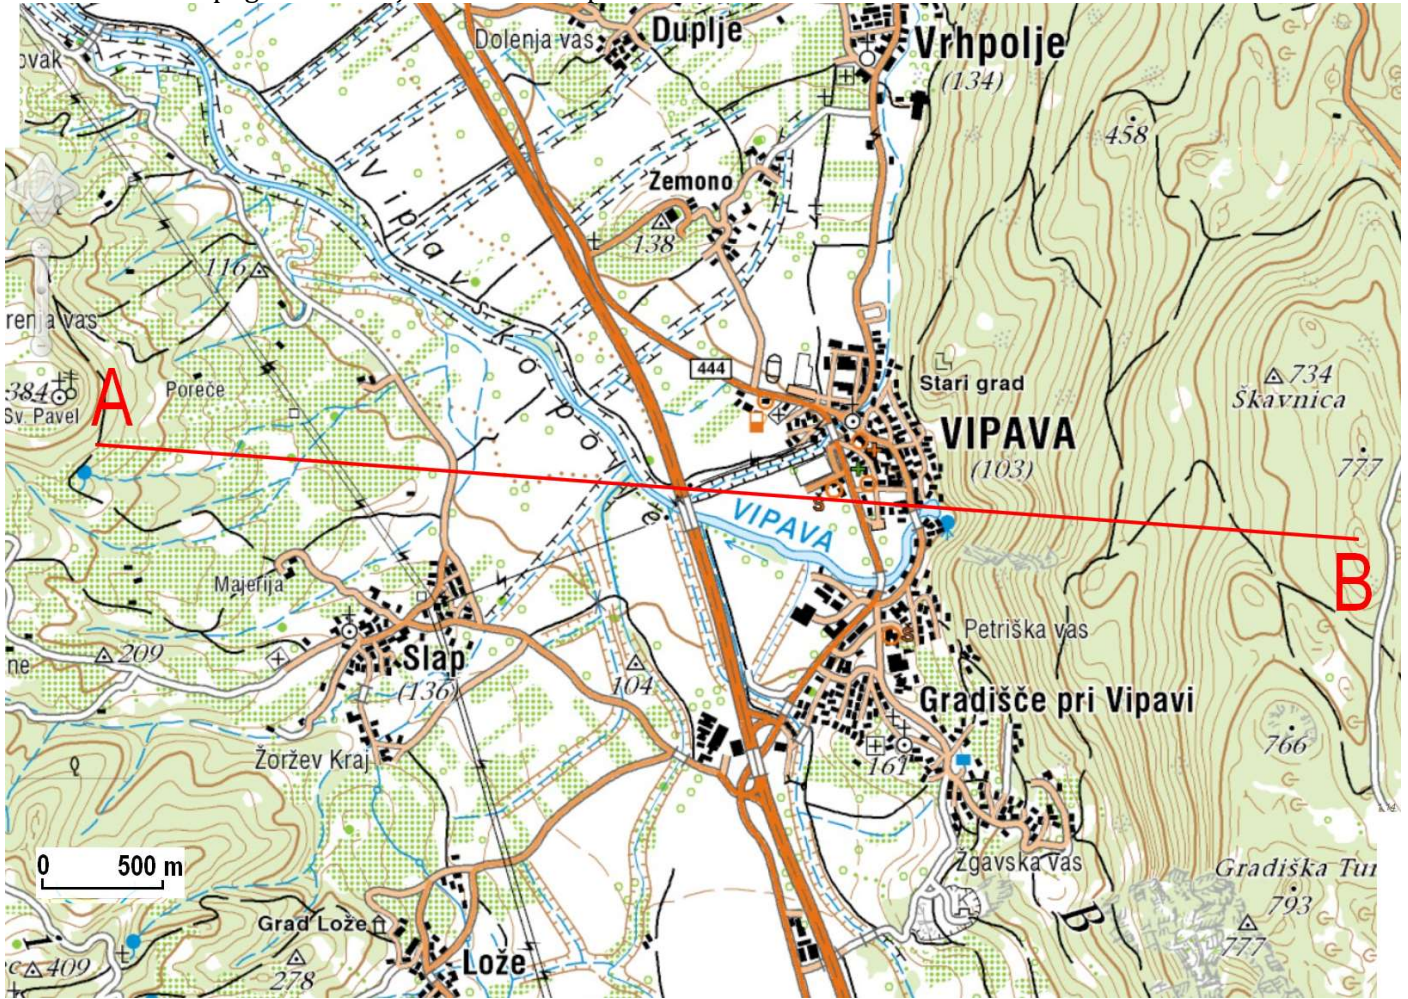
Dolenja vas
Duplje
Vrhpolje
(134)
ovak
458
Zemono
138
116
Vipavsko polje
renja vas
444
Stari grad
734
Škavnica
384
Sv. Pavel
A
Poreče
VIPAVA
(103)
777
VIPAVA
B
Majerija
Petriška vas
ne
209
Slap
(136)
104
Gradišče pri Vipavi
766
Žoržev Kraj
161
0
500 m
Žgavska vas
Gradiška Tur
793
Grad Lože
278
777
409
Lože
B